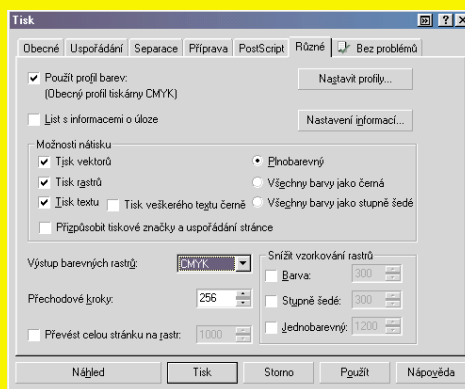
Tisk

Obecné | Uspořádání | Separace | Příprava | PostScript | Různé | Bez problémů

Použít profil barev:
(Obecný profil tiskárny CMYK)

Nastavit profily...

List s informacemi o úloze

Nastavení informací...

Možnosti nátisku

Tisk vektorů

Plnobarevný

Tisk rastrů

Všechny barvy jako černá

Tisk textu

Tisk veškerého textu černě

Všechny barvy jako stupně šedé

Přizpůsobit tiskové značky a uspořádání stránce

Výstup barevných rastrů: CMYK

Přechodové kroky: 256

Převést celou stránku na rastr: 1000

Snížit vzorkování rastrů

Barva: 300

Stupně šedé: 300

Jednobarevný: 1200

Náhled

Tisk

Storno

Použít

Nápověda